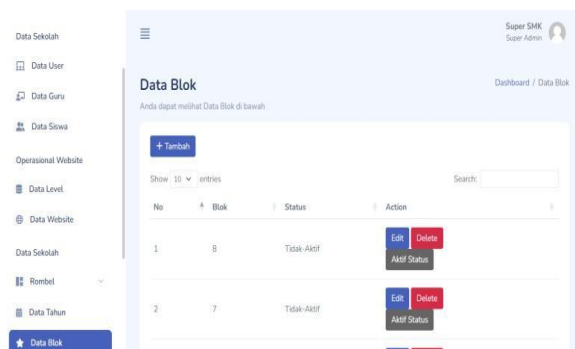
Data Sekolah

Data User

Data Guru

Data Siswa

Operasional Website

Data Level

Data Website

Data Sekolah

Rombel

Data Tahun

Data Blok

≡

Super SMK
Super Admin

Data Blok

Anda dapat melihat Data Blok di bawah

Dashboard / Data Blok

+ Tambah

Show 10 entries

Search:

| No | Blok | Status | Action |
|---|---|---|---|
| 1 | 8 | Tidak-Aktif | Edit Delete Aktif Status |
| 2 | 7 | Tidak-Aktif | Edit Delete Aktif Status |